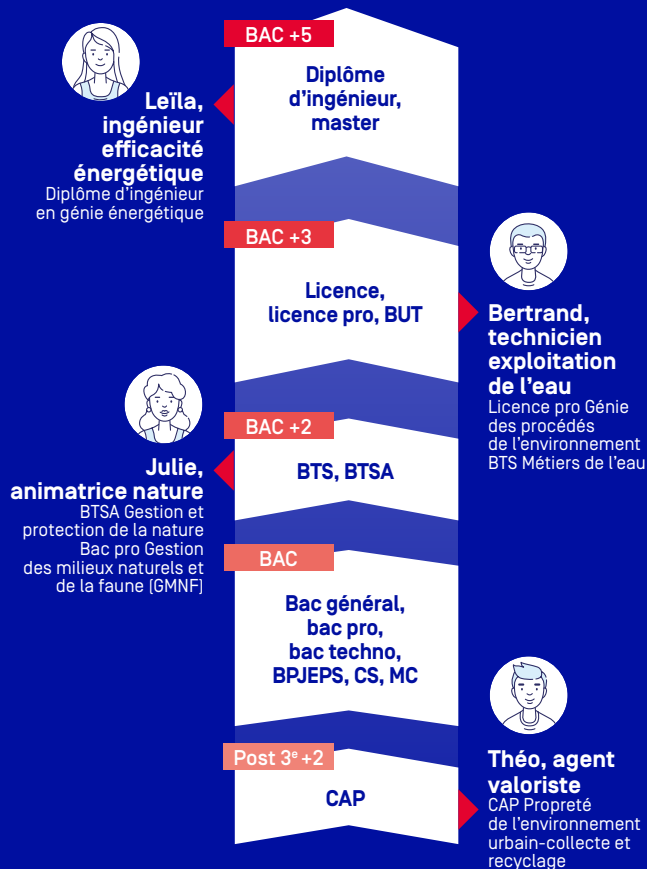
BAC +5

Diplôme d'ingénieur, master

Leïla, ingénieur efficacité énergétique
Diplôme d'ingénieur en génie énergétique

BAC +3

Licence, licence pro, BUT

Bertrand, technicien exploitation de l'eau
Licence pro Génie des procédés de l'environnement
BTS Métiers de l'eau

BAC +2

BTS, BTSA

Julie, animatrice nature
BTSA Gestion et protection de la nature
Bac pro Gestion des milieux naturels et de la faune (GMNF)

BAC

Bac général, bac pro, bac techno, BPJEPS, CS, MC

Post 3$^{e}$ +2

CAP

Théo, agent valoriste
CAP Propreté de l'environnement urbain-collecte et recyclage